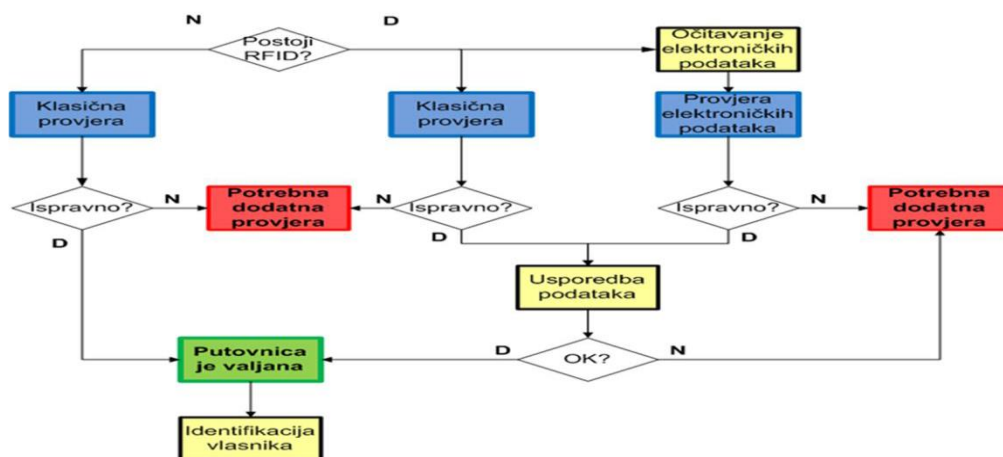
N

D

Postoji RFID?

Očitavanje elektroničkih podataka

Klasična provjera

Klasična provjera

Provjera elektroničkih podataka

Ispravno?

N

Potrebna dodatna provjera

N

Ispravno?

Ispravno?

N

Potrebna dodatna provjera

D

D

D

Usporedba podataka

D

OK?

N

Putovnica je valjana

Identifikacija vlasnika